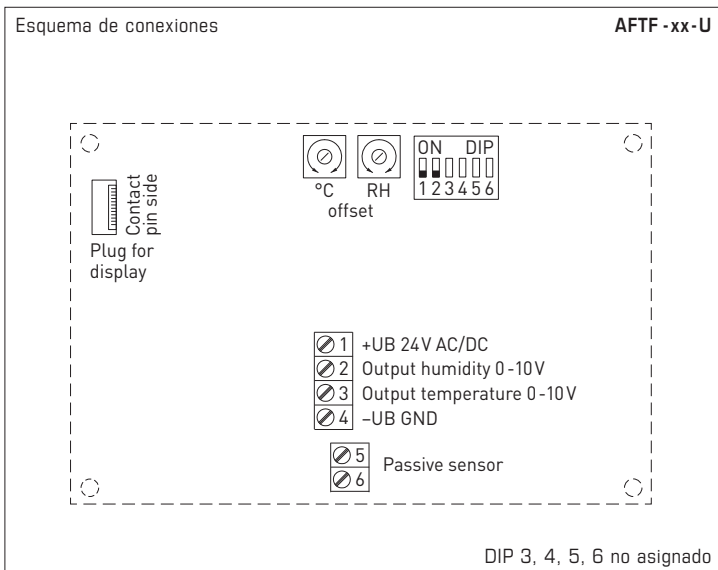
Esquema de conexiones

AFTF -xx-U

Contact pin side

Plug for display

°C RH
offset

ON DIP
1 2 3 4 5 6

1 +UB 24V AC/DC
2 Output humidity 0-10V
3 Output temperature 0-10V
4 –UB GND

5
6 Passive sensor

DIP 3, 4, 5, 6 no asignado